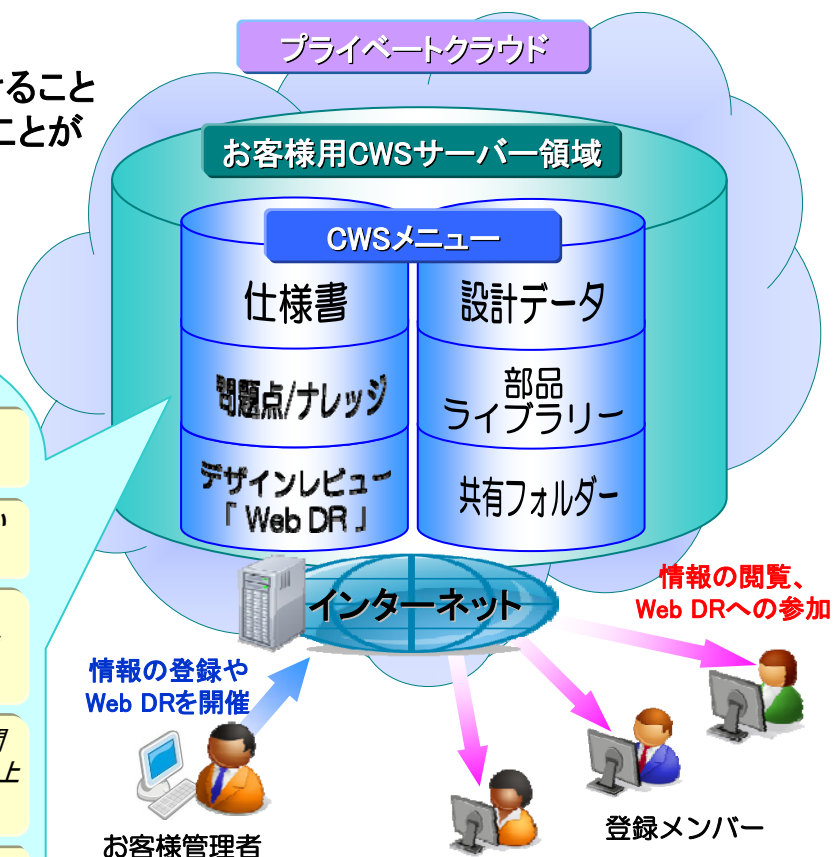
プライベートクラウド

ること
ことが

お客様用CWSサーバー領域

CWSメニュー

仕様書

設計データ

問題点/ナレッジ

部品
ライブラリー

デザインレビュー
「Web DR」

共有フォルダー

インターネット

情報の閲覧、
Web DRへの参加

情報の登録や
Web DRを開催

お客様管理者

登録メンバー